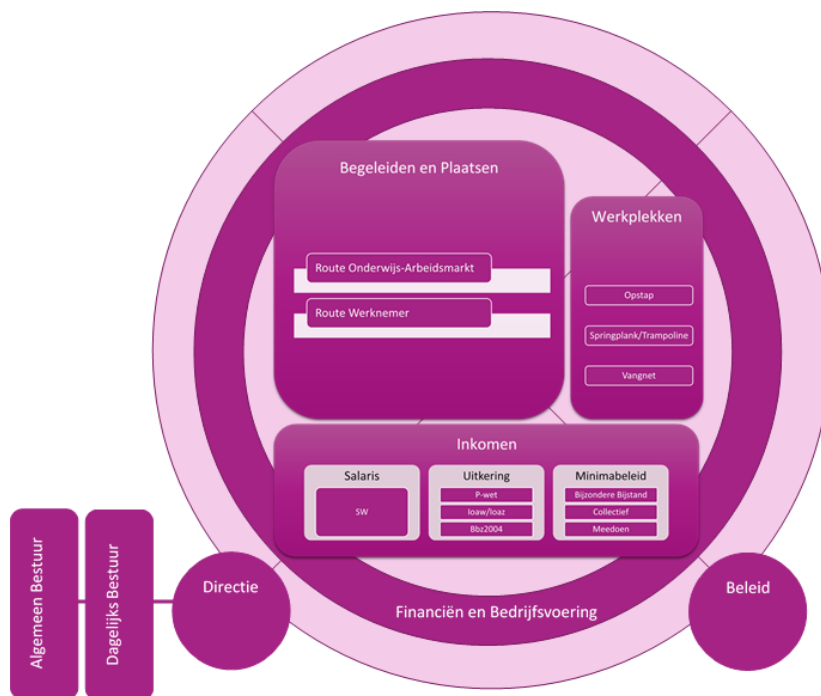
Begeleiden en Plaatsen

Route Onderwijs-Arbeidsmarkt

Route Werknemer

Werkplekken

Opstap

Springplank/Trampoline

Vangnet

Inkomen

Salaris

SW

Uitkering

P-wet

Ioaw/Ioaz

Bbz2004

Minimabeleid

Bijzondere Bijstand

Collectief

Meedoen

Algemeen Bestuur

Dagelijks Bestuur

Directie

Financiën en Bedrijfsvoering

Beleid